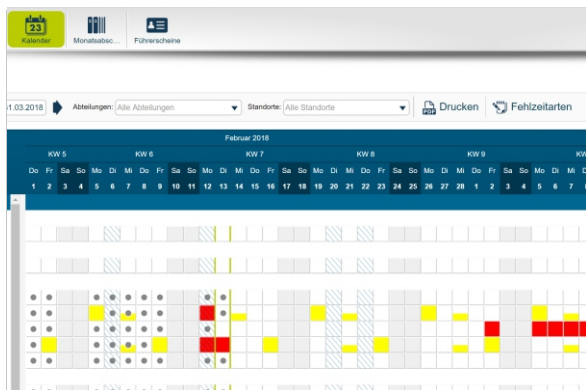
23
Kalender
Monatsabsc...
Führerscheine

01.03.2018
Abteilungen: Alle Abteilungen
Standorte: Alle Standorte
Drucken
Fehlzeitarten

Februar 2018

| KW 5 | | | | | KW 6 | | | | | | | KW 7 | | | | | | | KW 8 | | | | | | | KW 9 | | | | | | | KW |
|---|---|---|---|---|---|---|---|---|---|---|---|---|---|---|---|---|---|---|---|---|---|---|---|---|---|---|---|---|---|---|---|---|---|
| Do | Fr | Sa | So | Mo | Di | Mi | Do | Fr | Sa | So | Mo | Di | Mi | Do | Fr | Sa | So | Mo | Di | Mi | Do | Fr | Sa | So | Mo | Di | Mi | Do | Fr | Sa | So | Mo | Di |
| 1 | 2 | 3 | 4 | 5 | 6 | 7 | 8 | 9 | 10 | 11 | 12 | 13 | 14 | 15 | 16 | 17 | 18 | 19 | 20 | 21 | 22 | 23 | 24 | 25 | 26 | 27 | 28 | 1 | 2 | 3 | 4 | 5 | 6 |